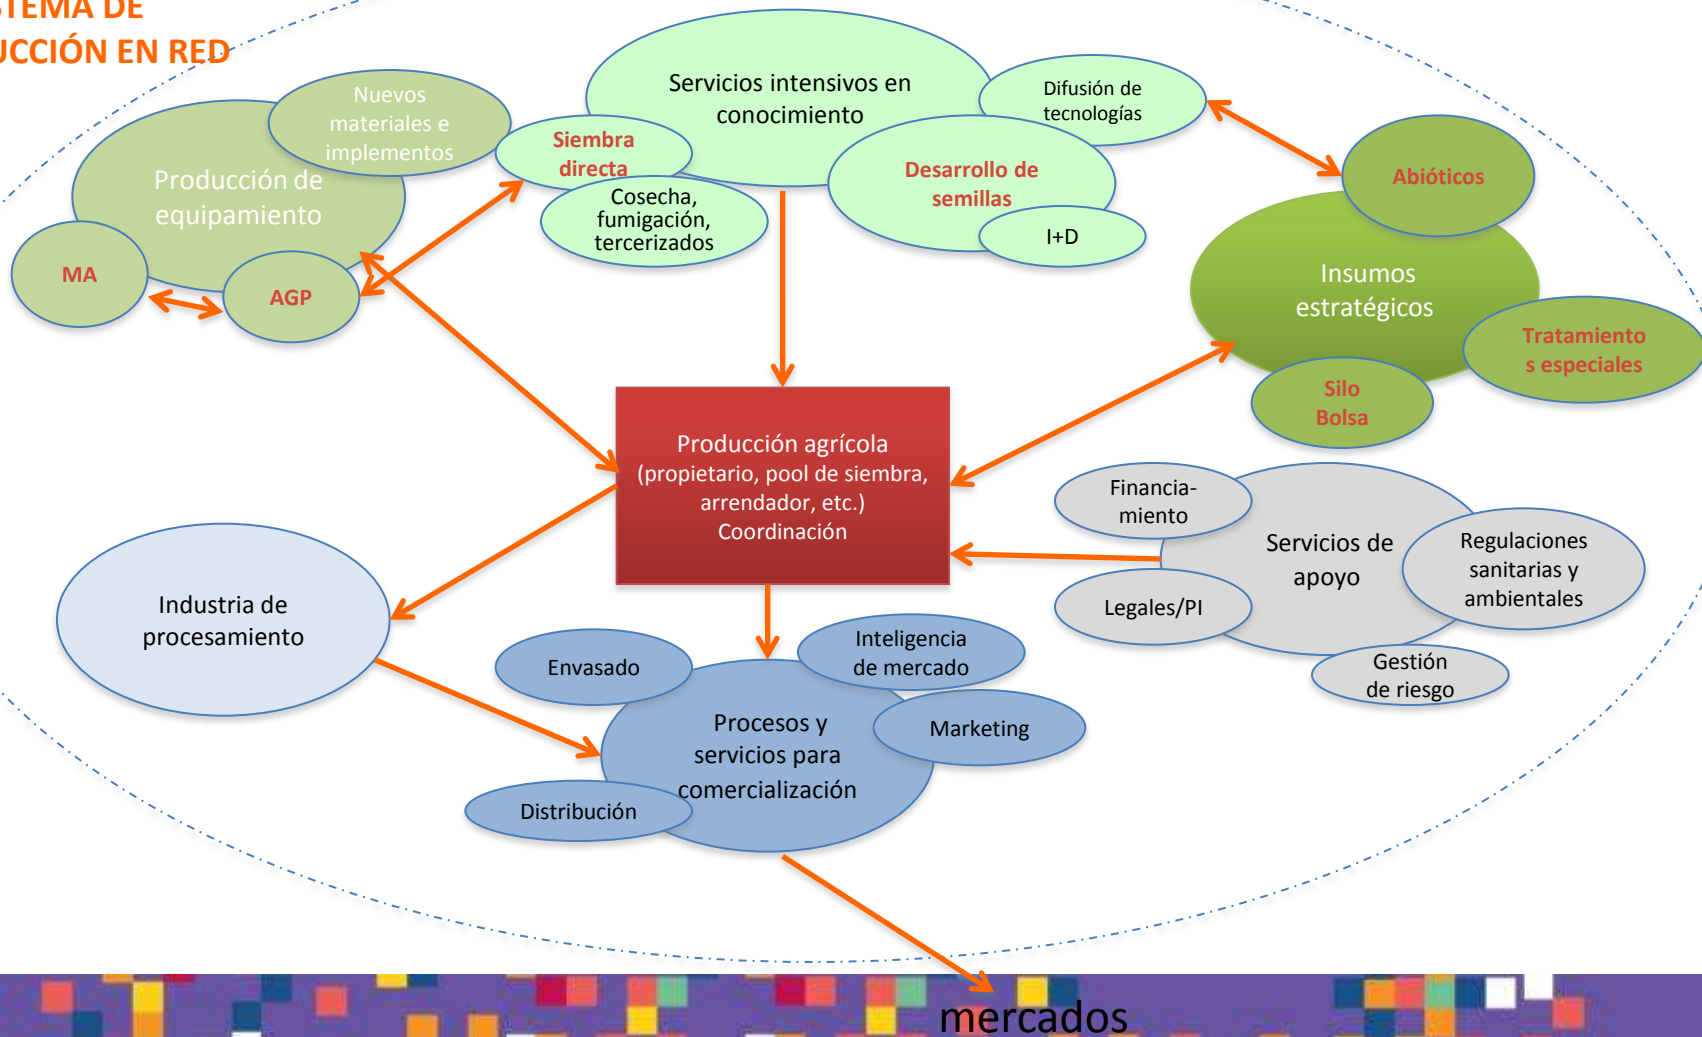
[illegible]TEMA DE
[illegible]UCCIÓN EN RED

Nuevos materiales e implementos

Producción de equipamiento

MA

AGP

Servicios intensivos en conocimiento

Siembra directa

Cosecha, fumigación, tercerizados

Difusión de tecnologías

Desarrollo de semillas

I+D

Abióticos

Insumos estratégicos

Tratamientos especiales

Silo Bolsa

Producción agrícola (propietario, pool de siembra, arrendador, etc.) Coordinación

Financiamiento

Servicios de apoyo

Regulaciones sanitarias y ambientales

Legales/PI

Gestión de riesgo

Industria de procesamiento

Envasado

Inteligencia de mercado

Procesos y servicios para comercialización

Marketing

Distribución

mercados